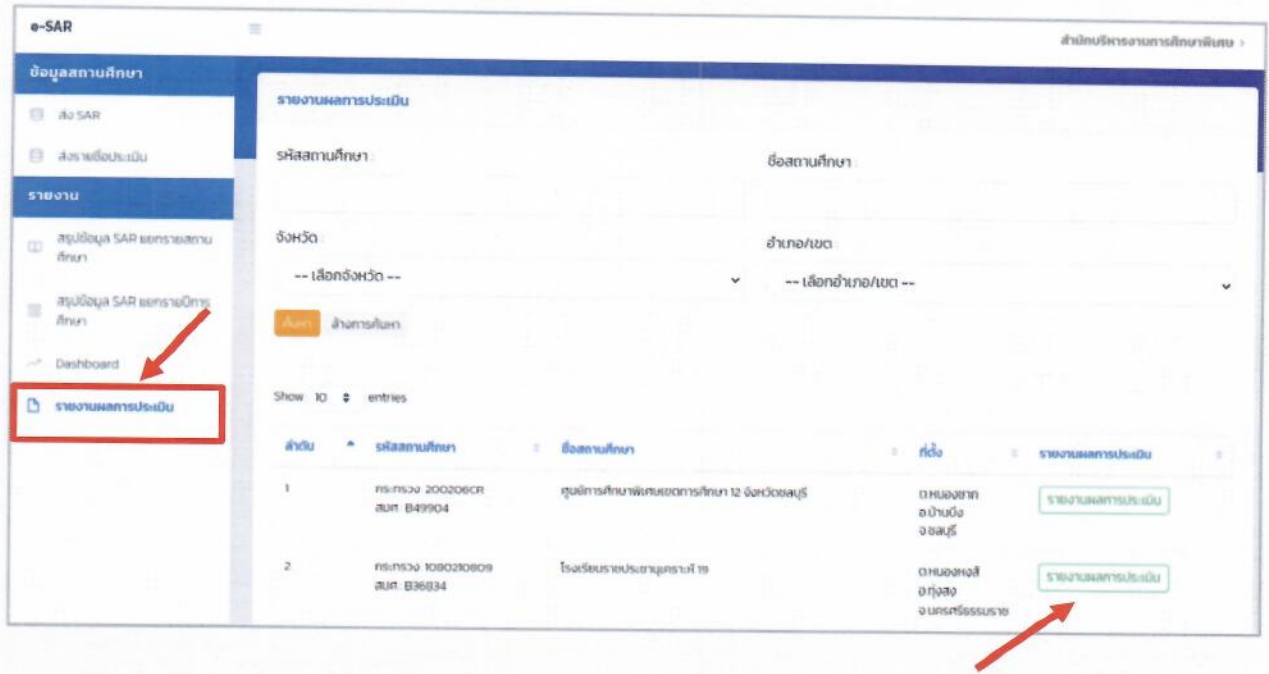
e-SAR

สำนักบริหารงานการศึกษาพิเศษ

ข้อมูลสถานศึกษา

ส่ง SAR

ส่งรายชื่อประเมิน

รายงาน

สรุปข้อมูล SAR แยกรายสถานศึกษา

สรุปข้อมูล SAR แยกรายปีการศึกษา

Dashboard

รายงานผลการประเมิน

รายงานผลการประเมิน

รหัสสถานศึกษา

ชื่อสถานศึกษา

จังหวัด

-- เลือกจังหวัด --

อำเภอ/เขต

-- เลือกอำเภอ/เขต --

ค้นหา ล้างการค้นหา

Show 10 entries

| ลำดับ | รหัสสถานศึกษา | ชื่อสถานศึกษา | ที่ตั้ง | รายงานผลการประเมิน |
|---|---|---|---|---|
| 1 | กระทรวง 200206CR สมศ. B49904 | ศูนย์การศึกษาพิเศษเขตการศึกษา 12 จังหวัดชลบุรี | ต.หนองชาก อ.บ้านบึง จ.ชลบุรี | รายงานผลการประเมิน |
| 2 | กระทรวง 1080210809 สมศ. B36834 | โรงเรียนราชประชานุเคราะห์ 19 | ต.หนองหงส์ อ.ทุ่งสง จ.นครศรีธรรมราช | รายงานผลการประเมิน |